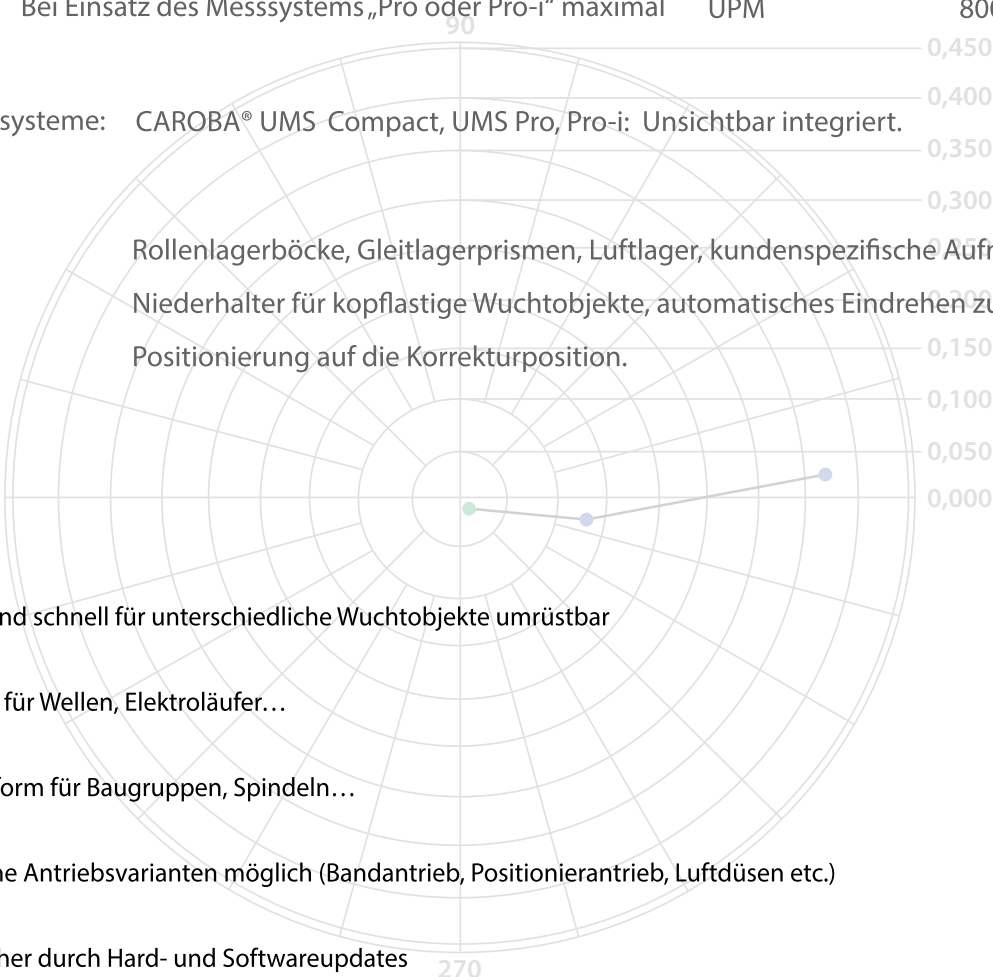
Bei Einsatz des Messsystems „Pro oder Pro-i" maximal UPM 80

90

0,450

0,400

systeme: CAROBA® UMS Compact, UMS Pro, Pro-i: Unsichtbar integriert.

0,350

0,300

Rollenlagerböcke, Gleitlagerprismen, Luftlager, kundenspezifische Auf

Niederhalter für kopflastige Wuchtobjekte, automatisches Eindrehen zu

Positionierung auf die Korrekturposition.

0,150

0,100

0,050

0,000

nd schnell für unterschiedliche Wuchtobjekte umrüstbar

für Wellen, Elektroläufer…

orm für Baugruppen, Spindeln…

ne Antriebsvarianten möglich (Bandantrieb, Positionierantrieb, Luftdüsen etc.)

her durch Hard- und Softwareupdates

270